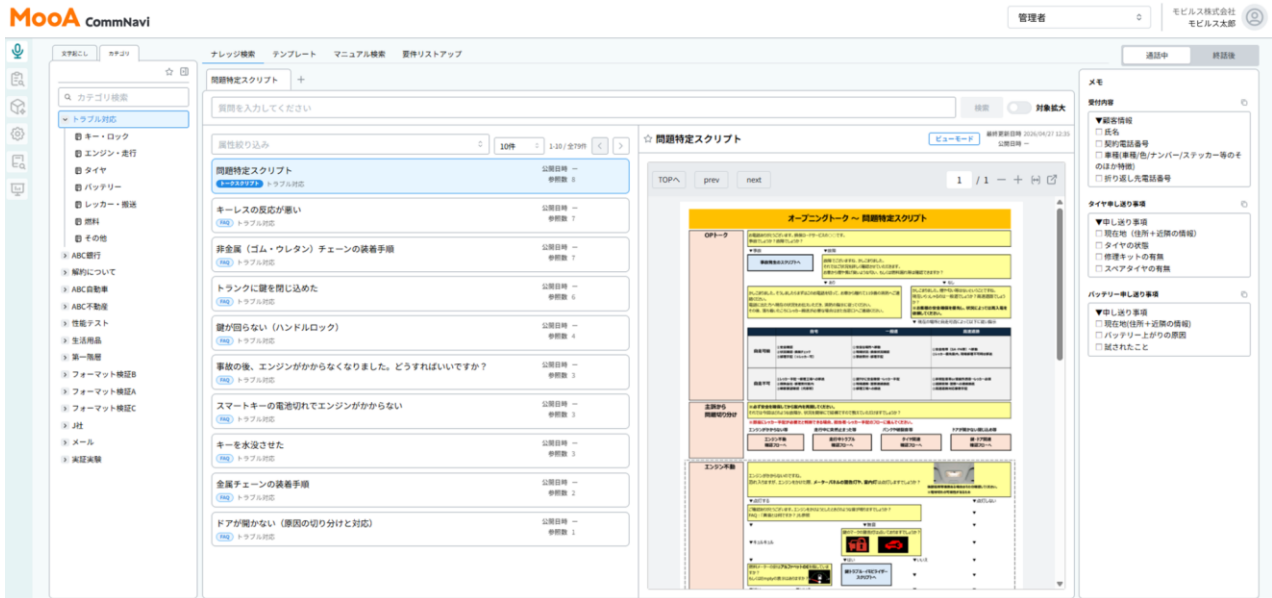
MooA CommNavi

管理者

モビルス株式会社
モビルス太郎

文字起こし　カテゴリ

ナレッジ検索　テンプレート　マニュアル検索　要件リストアップ

通話中　終話後

問題特定スクリプト　+

質問を入力してください

検索　対象拡大

カテゴリ検索

▾ トラブル対応
キー・ロック
エンジン・走行
タイヤ
バッテリー
レッカー・搬送
燃料
その他
ABC銀行
解約について
ABC自動車
ABC不動産
性能テスト
生活用品
第一階層
フォーマット検証B
フォーマット検証A
フォーマット検証C
J社
メール
実証実験

属性絞り込み　10件　1-10 / 全79件

問題特定スクリプト
トークスクリプト　トラブル対応
公開日時 –
参照数 8

キーレスの反応が悪い
FAQ　トラブル対応
公開日時 –
参照数 7

非金属（ゴム・ウレタン）チェーンの装着手順
FAQ　トラブル対応
公開日時 –
参照数 7

トランクに鍵を閉じ込めた
FAQ　トラブル対応
公開日時 –
参照数 6

鍵が回らない（ハンドルロック）
FAQ　トラブル対応
公開日時 –
参照数 4

事故の後、エンジンがかからなくなりました。どうすればいいですか？
FAQ　トラブル対応
公開日時 –
参照数 3

スマートキーの電池切れでエンジンがかからない
FAQ　トラブル対応
公開日時 –
参照数 3

キーを水没させた
FAQ　トラブル対応
公開日時 –
参照数 3

金属チェーンの装着手順
FAQ　トラブル対応
公開日時 –
参照数 2

ドアが開かない（原因の切り分けと対応）
FAQ　トラブル対応
公開日時 –
参照数 1

☆ 問題特定スクリプト
ビューモード
最終更新日時 2026/04/27 12:35
公開日時 –

TOPへ　prev　next　1 / 1

オープニングトーク ～ 問題特定スクリプト
OPトーク
エンジン不動

メモ

受付内容
▼顧客情報
氏名
契約電話番号
車種(車種/色/ナンバー/ステッカー等のそのほか特徴)
折り返し先電話番号

タイヤ申し送り事項
▼申し送り事項
現在地（住所＋近隣の情報）
タイヤの状態
修理キットの有無
スペアタイヤの有無

バッテリー申し送り事項
▼申し送り事項
現在地(住所＋近隣の情報)
バッテリー上がりの原因
試されたこと